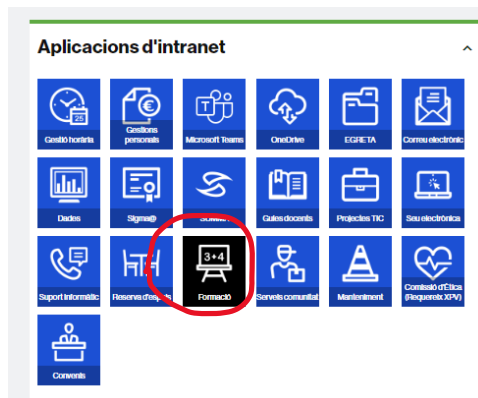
Aplicacions d'intranet

Gestió horària
Gestions personals
Microsoft Teams
OneDrive
EGRETA
Correu electrònic
Dades
Sigma@
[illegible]
Guies docents
Projectes TIC
Seu electrònica
Suport informàtic
Reserva d'espais
3+4
Formació
Serveis comunitat
Manteniment
Comissió d'Ètica (Requereix XPV)
Convenis